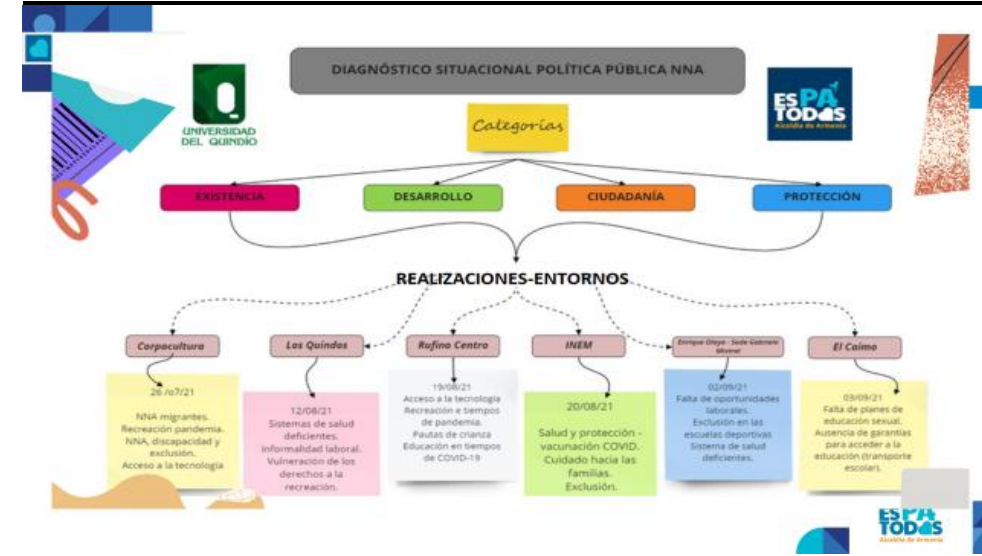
DIAGNÓSTICO SITUACIONAL POLÍTICA PÚBLICA NNA

UNIVERSIDAD DEL QUINDÍO

ES PA TODAS
Alcaldía de Armenia

Categorías

EXISTENCIA

DESARROLLO

CIUDADANÍA

PROTECCIÓN

REALIZACIONES-ENTORNOS

Corpocultura

Los Quindos

Rufino Centro

INEM

Enrique Olaya - Sede Gabriela Mistral

El Caimo

26 /07/21
NNA migrantes.
Recreación pandemia.
NNA, discapacidad y exclusión.
Acceso a la tecnología

12/08/21
Sistemas de salud deficientes.
Informalidad laboral.
Vulneración de los derechos a la recreación.

19/08/21
Acceso a la tecnología
Recreación e tiempos de pandemia.
Pautas de crianza
Educación en tiempos de COVID-19

20/08/21
Salud y protección - vacunación COVID.
Cuidado hacia las familias.
Exclusión.

02/09/21
Falta de oportunidades laborales.
Exclusión en las escuelas deportivas
Sistema de salud deficientes.

03/09/21
Falta de planes de educación sexual.
Ausencia de garantías para acceder a la educación (transporte escolar).

ES PA TODAS
Alcaldía de Armenia